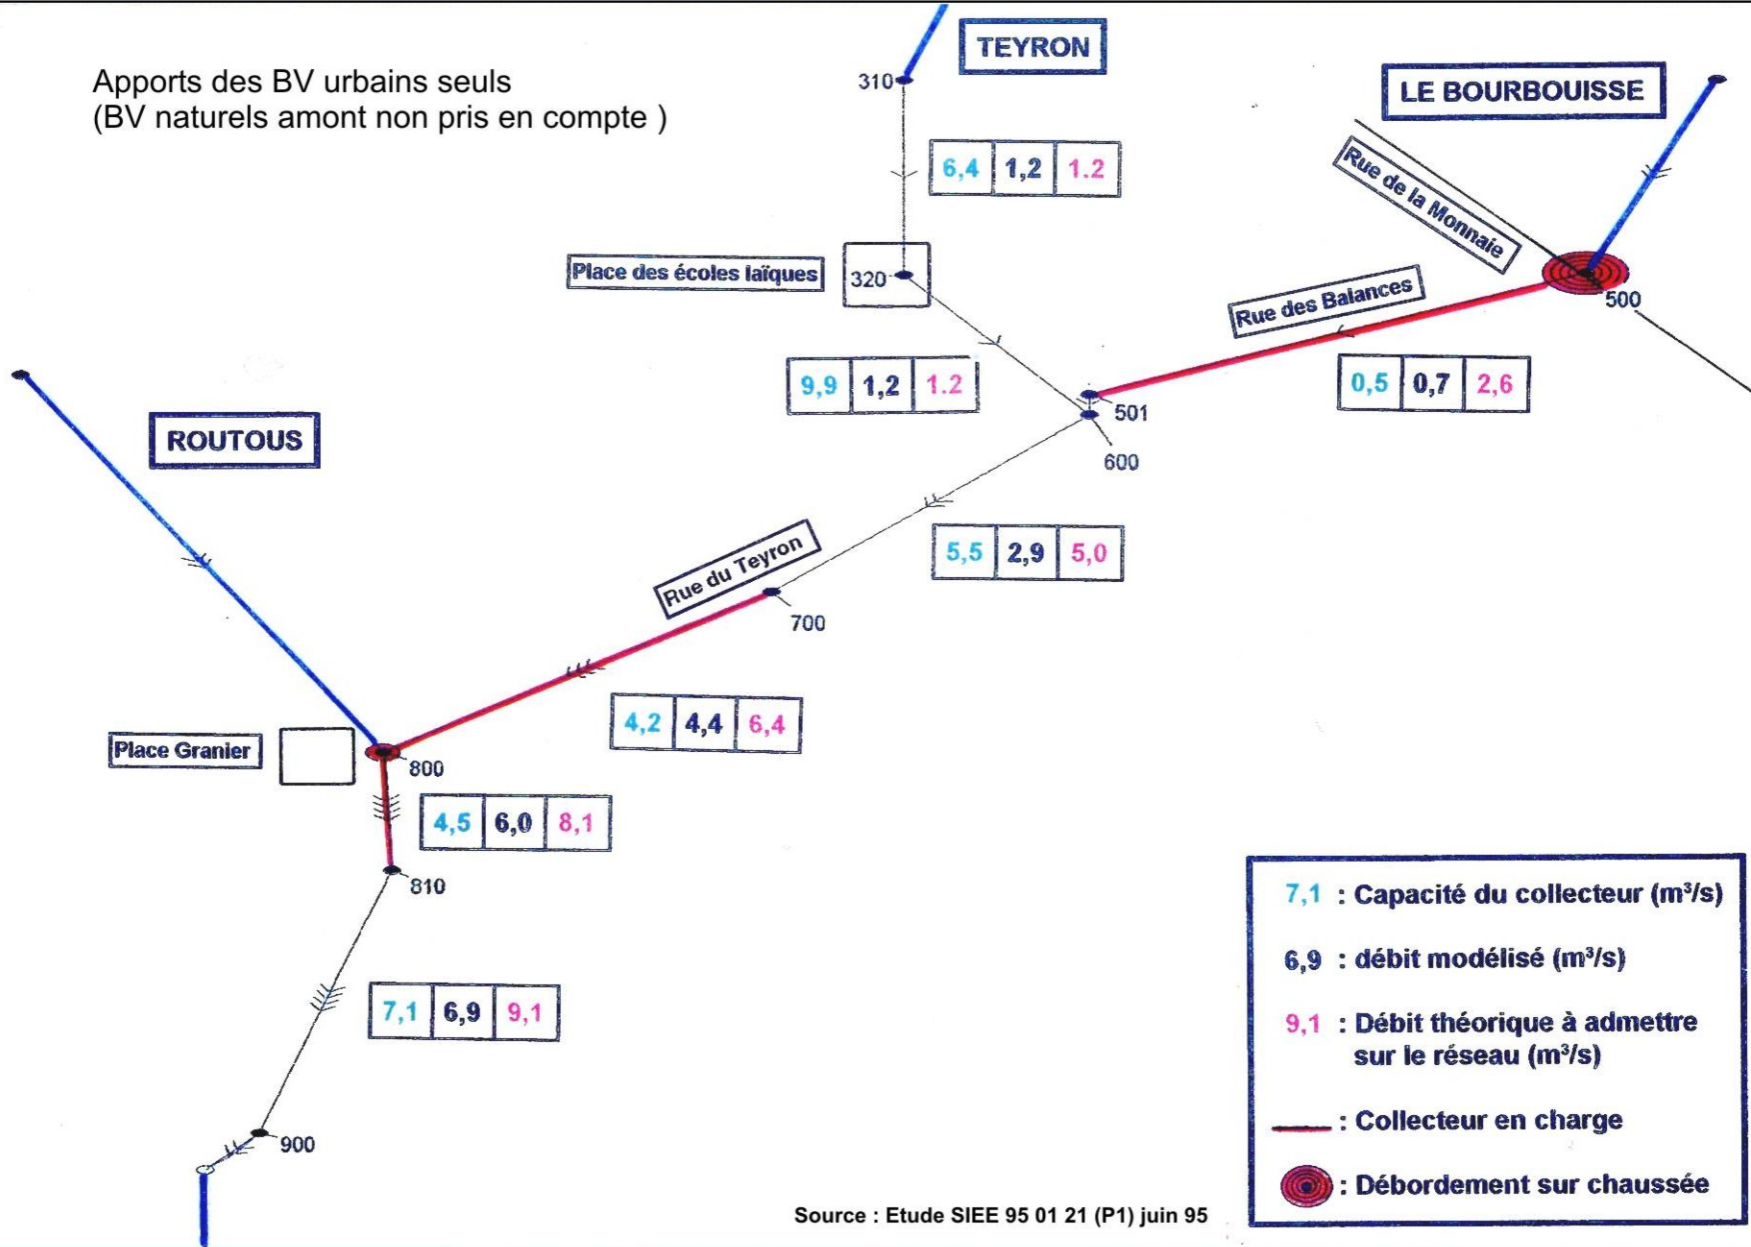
Apports des BV urbains seuls
(BV naturels amont non pris en compte )

TEYRON

LE BOURBOUISSE

310

| 6,4 | 1,2 | 1.2 |
|---|---|---|

Rue de la Monnaie

Place des écoles laïques

320

Rue des Balances

500

| 9,9 | 1,2 | 1.2 |
|---|---|---|

| 0,5 | 0,7 | 2,6 |
|---|---|---|

501

600

ROUTOUS

| 5,5 | 2,9 | 5,0 |
|---|---|---|

Rue du Teyron

700

| 4,2 | 4,4 | 6,4 |
|---|---|---|

Place Granier

800

| 4,5 | 6,0 | 8,1 |
|---|---|---|

810

| 7,1 | 6,9 | 9,1 |
|---|---|---|

900

7,1 : Capacité du collecteur ($m^3/s$)

6,9 : débit modélisé ($m^3/s$)

9,1 : Débit théorique à admettre sur le réseau ($m^3/s$)

: Collecteur en charge

: Débordement sur chaussée

Source : Etude SIEE 95 01 21 (P1) juin 95